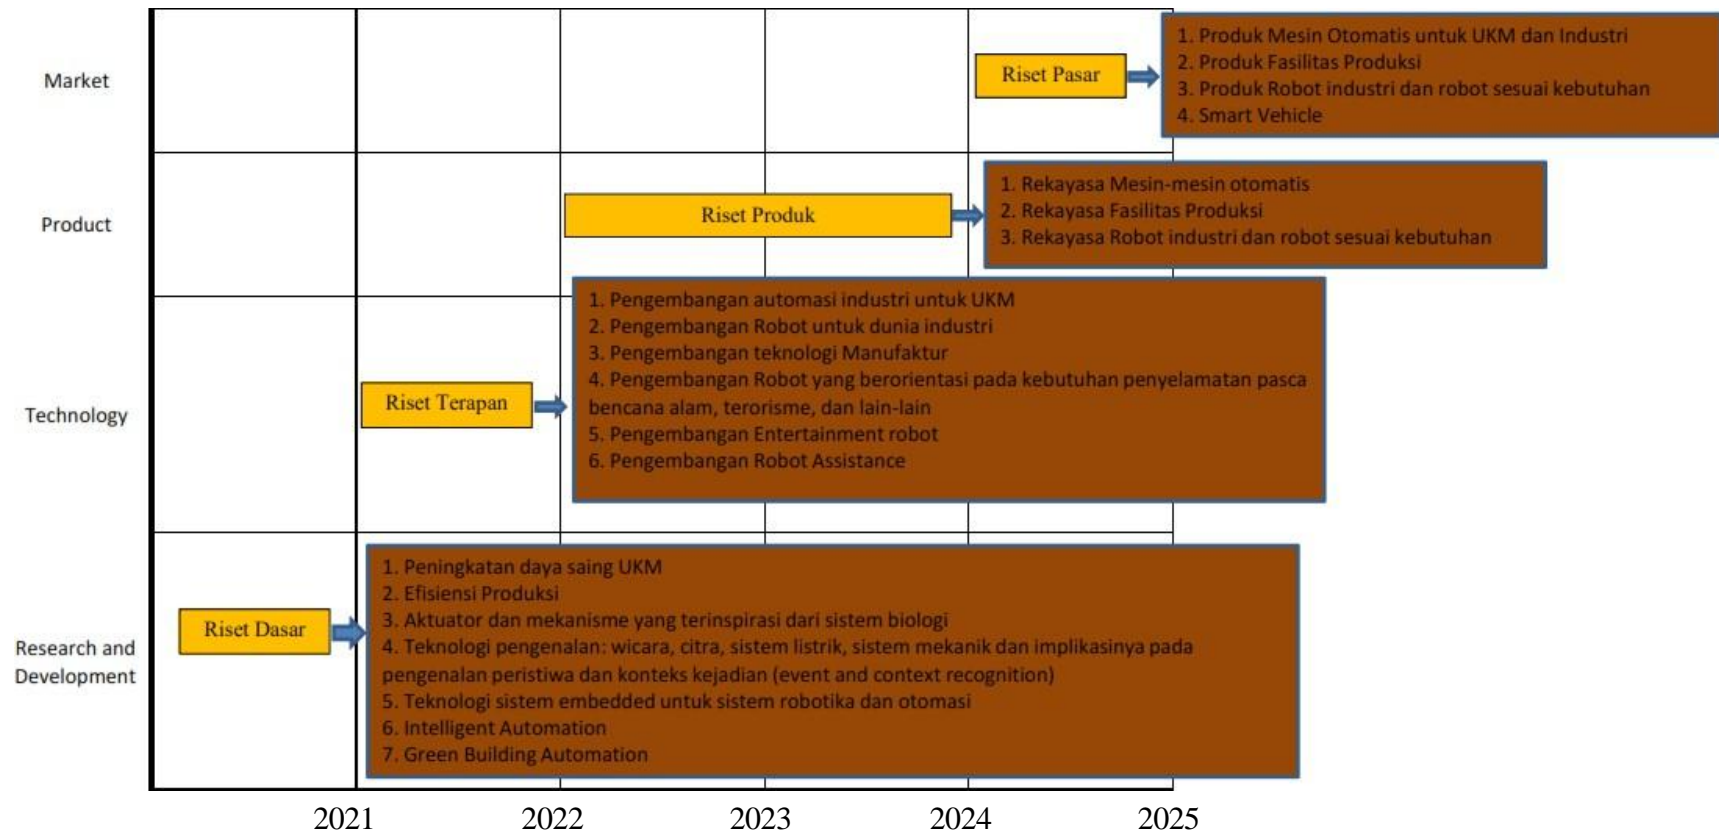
Market

Riset Pasar

1. Produk Mesin Otomatis untuk UKM dan Industri
2. Produk Fasilitas Produksi
3. Produk Robot industri dan robot sesuai kebutuhan
4. Smart Vehicle

Product

Riset Produk

1. Rekayasa Mesin-mesin otomatis
2. Rekayasa Fasilitas Produksi
3. Rekayasa Robot industri dan robot sesuai kebutuhan

Technology

Riset Terapan

1. Pengembangan automasi industri untuk UKM
2. Pengembangan Robot untuk dunia industri
3. Pengembangan teknologi Manufaktur
4. Pengembangan Robot yang berorientasi pada kebutuhan penyelamatan pasca bencana alam, terorisme, dan lain-lain
5. Pengembangan Entertainment robot
6. Pengembangan Robot Assistance

Research and Development

Riset Dasar

1. Peningkatan daya saing UKM
2. Efisiensi Produksi
3. Aktuator dan mekanisme yang terinspirasi dari sistem biologi
4. Teknologi pengenalan: wicara, citra, sistem listrik, sistem mekanik dan implikasinya pada pengenalan peristiwa dan konteks kejadian (event and context recognition)
5. Teknologi sistem embedded untuk sistem robotika dan otomasi
6. Intelligent Automation
7. Green Building Automation

2021 2022 2023 2024 2025